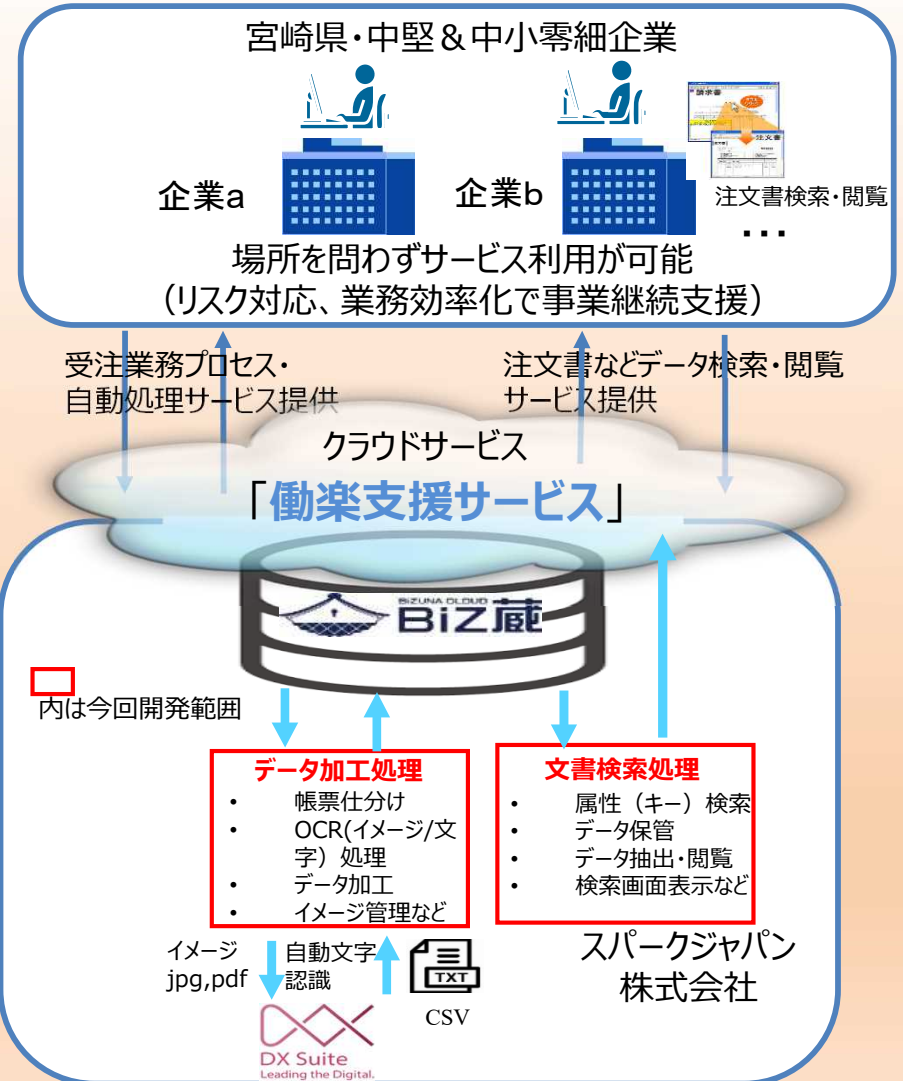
宮崎県・中堅＆中小零細企業

請求書

注文書

企業a

企業b

注文書検索・閲覧

・・・

場所を問わずサービス利用が可能
（リスク対応、業務効率化で事業継続支援）

受注業務プロセス・
自動処理サービス提供

注文書などデータ検索・閲覧
サービス提供

クラウドサービス

「働楽支援サービス」

BIZUNA CLOUD
BiZ蔵

内は今回開発範囲

データ加工処理
• 帳票仕分け
• OCR(イメージ/文字）処理
• データ加工
• イメージ管理など

文書検索処理
• 属性（キー）検索
• データ保管
• データ抽出・閲覧
• 検索画面表示など

イメージ
jpg,pdf

自動文字
認識

TXT

CSV

スパークジャパン
株式会社

DX Suite
Leading the Digital.